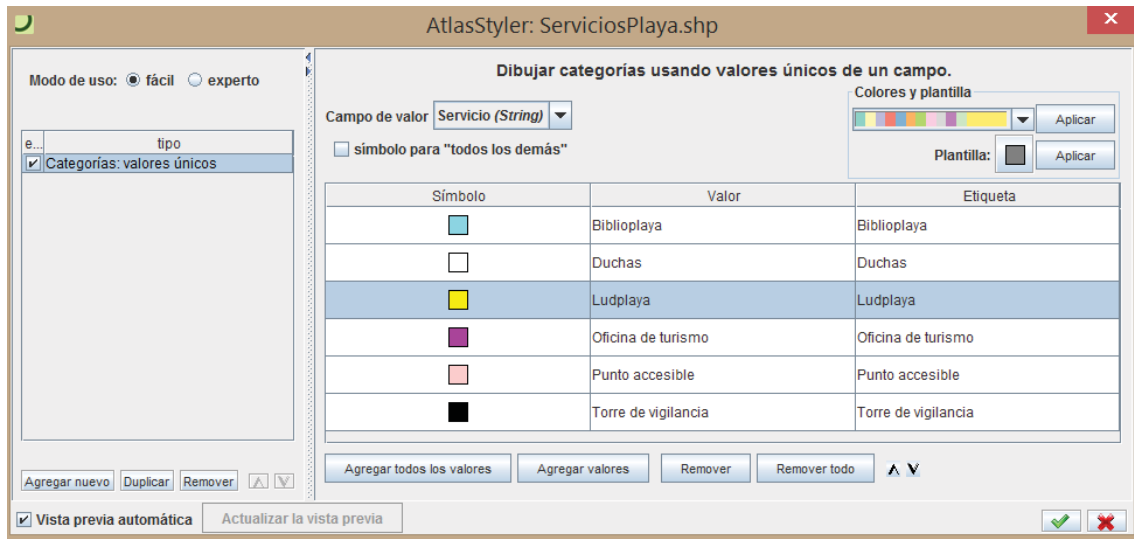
AtlasStyler: ServiciosPlaya.shp

Modo de uso: fácil experto

| e... | tipo |
|---|---|
| ✔ | Categorías: valores únicos |

Agregar nuevo Duplicar Remover

Dibujar categorías usando valores únicos de un campo.

Campo de valor Servicio *(String)*

símbolo para "todos los demás"

Colores y plantilla

Aplicar

Plantilla: Aplicar

| Símbolo | Valor | Etiqueta |
|---|---|---|
| | Biblioplaya | Biblioplaya |
| | Duchas | Duchas |
| | Ludplaya | Ludplaya |
| | Oficina de turismo | Oficina de turismo |
| | Punto accesible | Punto accesible |
| | Torre de vigilancia | Torre de vigilancia |

Agregar todos los valores Agregar valores Remover Remover todo

Vista previa automática Actualizar la vista previa